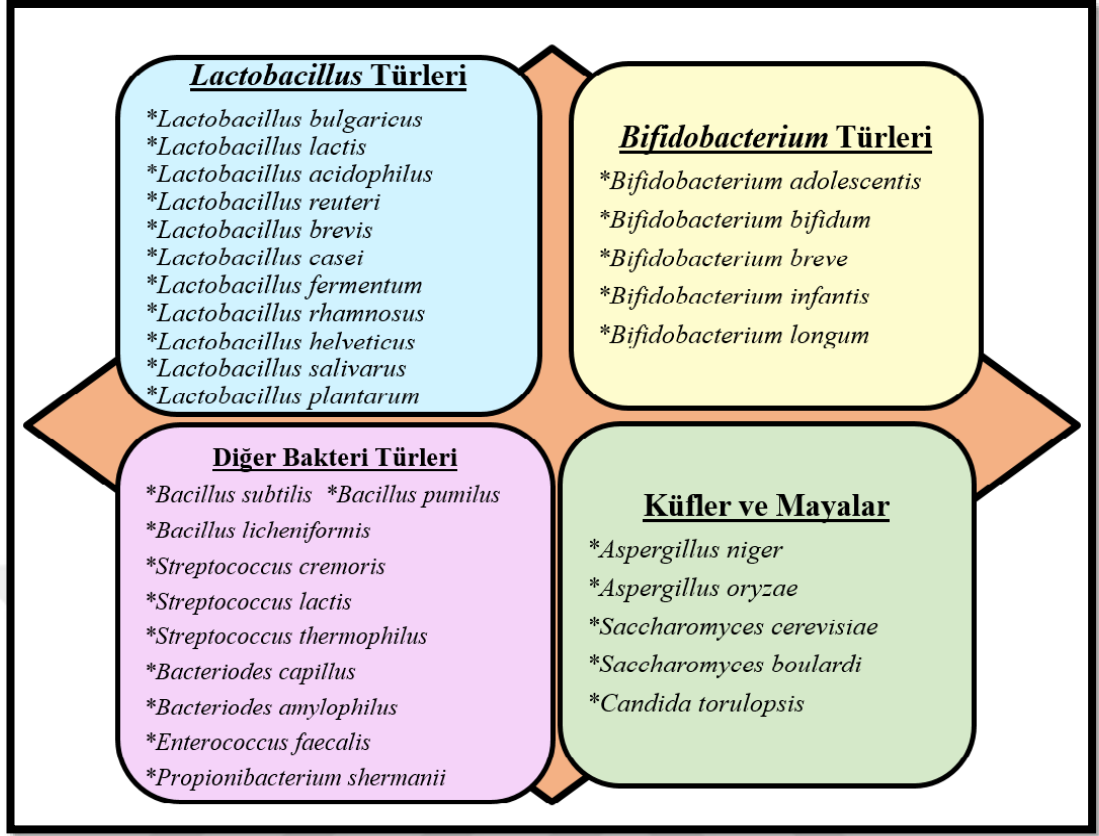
Lactobacillus Türleri
*Lactobacillus bulgaricus
*Lactobacillus lactis
*Lactobacillus acidophilus
*Lactobacillus reuteri
*Lactobacillus brevis
*Lactobacillus casei
*Lactobacillus fermentum
*Lactobacillus rhamnosus
*Lactobacillus helveticus
*Lactobacillus salivarus
*Lactobacillus plantarum

Bifidobacterium Türleri
*Bifidobacterium adolescentis
*Bifidobacterium bifidum
*Bifidobacterium breve
*Bifidobacterium infantis
*Bifidobacterium longum

Diğer Bakteri Türleri
*Bacillus subtilis *Bacillus pumilus
*Bacillus licheniformis
*Streptococcus cremoris
*Streptococcus lactis
*Streptococcus thermophilus
*Bacteriodes capillus
*Bacteriodes amylophilus
*Enterococcus faecalis
*Propionibacterium shermanii

Küfler ve Mayalar
*Aspergillus niger
*Aspergillus oryzae
*Saccharomyces cerevisiae
*Saccharomyces boulardi
*Candida torulopsis